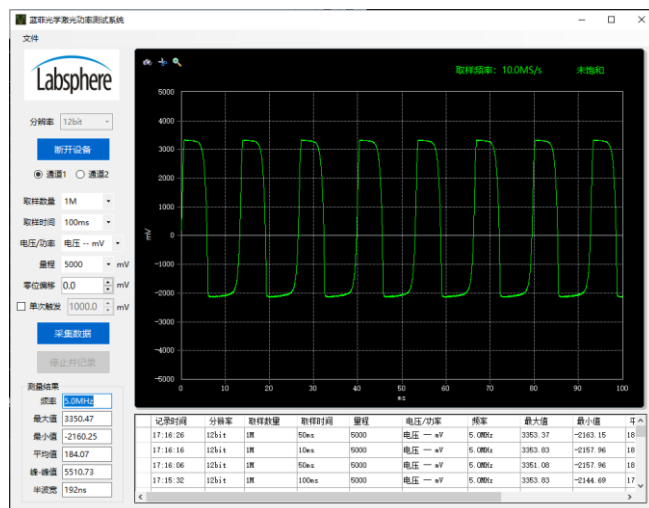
蓝菲光学激光功率测试系统

文件

Labsphere

分辨率 12bit

断开设备

通道1 通道2

取样数量 1M

取样时间 100ms

电压/功率 电压 -- mV

量程 5000 mV

零位偏移 0.0 mV

单次触发 1000.0 mV

采集数据

停止并记录

测量结果

频率 5.0MHz

最大值 3350.47

最小值 -2160.25

平均值 184.07

峰-峰值 5510.73

半波宽 192ns

取样频率: 10.0MS/s 未饱和

5000
4000
3000
2000
1000
0
-1000
-2000
-3000
-4000
-5000
-6000

mV

0 10 20 30 40 50 60 70 80 90 100

ns

| 记录时间 | 分辨率 | 取样数量 | 取样时间 | 量程 | 电压/功率 | 频率 | 最大值 | 最小值 | 平 |
|---|---|---|---|---|---|---|---|---|---|
| 17:16:26 | 12bit | 1M | 50ms | 5000 | 电压 — mV | 5.0MHz | 3353.37 | -2163.15 | 18 |
| 17:16:16 | 12bit | 1M | 10ms | 5000 | 电压 — mV | 5.0MHz | 3353.83 | -2157.96 | 18 |
| 17:16:06 | 12bit | 1M | 50ms | 5000 | 电压 — mV | 5.0MHz | 3351.08 | -2157.96 | 18 |
| 17:15:32 | 12bit | 1M | 100ms | 5000 | 电压 — mV | 5.0MHz | 3353.83 | -2144.69 | 17 |